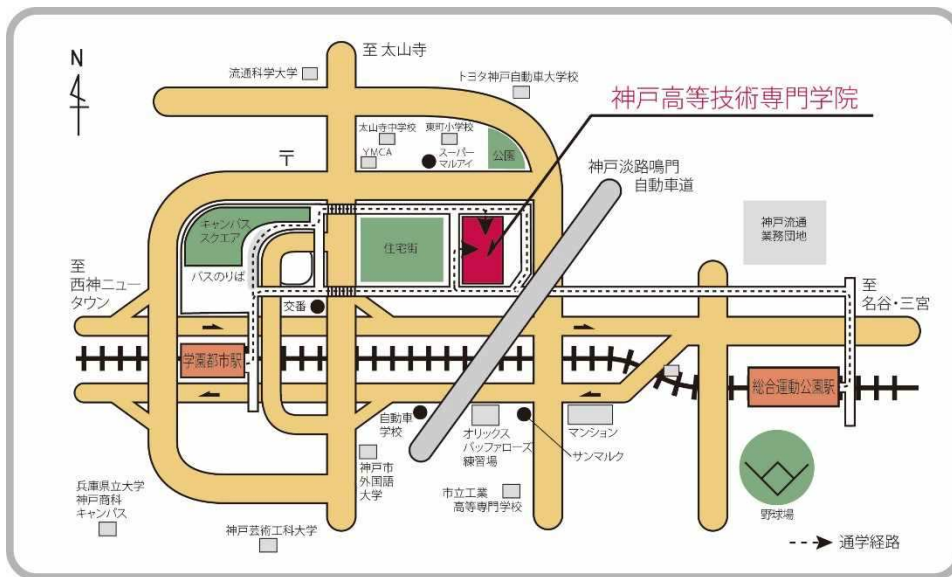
N

至 太山寺

流通科学大学

トヨタ神戸自動車大学校

神戸高等技術専門学院

太山寺中学校

東町小学校

YMCA

スーパー マルアイ

公園

〒

神戸淡路鳴門 自動車道

キャンパス スクエア

住宅街

神戸流通 業務団地

至 西神ニュータウン

バスのりば

交番

至 名谷・三宮

学園都市駅

総合運動公園駅

自動車 学校

オリックス バッファローズ 練習場

マンション

サンマルク

神戸市 外国語 大学

兵庫県立大学 神戸商科 キャンパス

市立工業 高等専門学校

野球場

神戸芸術工科大学

通学経路